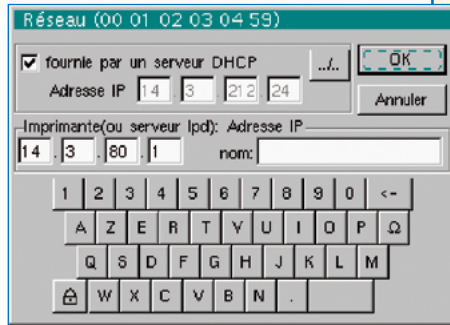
Réseau (00 01 02 03 04 59)

fournie par un serveur DHCP ../.. OK

Adresse IP 14 . 3 . 212 . 24

Annuler

Imprimante(ou serveur lpd): Adresse IP

14 . 3 . 80 . 1 nom:

1 2 3 4 5 6 7 8 9 0 <-

A Z E R T Y U I O P Ω

Q S D F G H J K L M

W X C V B N .